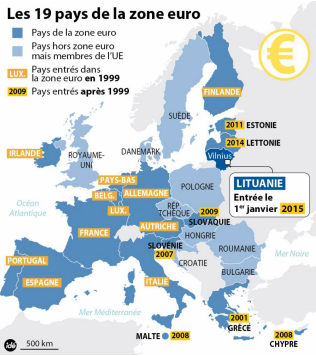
Les 19 pays de la zone euro

Pays de la zone euro

Pays hors zone euro mais membres de l'UE

LUX. Pays entrés dans la zone euro en 1999

2009 Pays entrés après 1999

€

FINLANDE

SUÈDE

2011 ESTONIE

2014 LETTONIE

DANEMARK

IRLANDE

ROYAUME-UNI

Vilnius

PAYS-BAS

POLOGNE

LITUANIE
Entrée le 1er janvier 2015

BELG.

ALLEMAGNE

LUX.

RÉP. TCHÈQUE

2009 SLOVAQUIE

Océan Atlantique

FRANCE

AUTRICHE

HONGRIE

SLOVÉNIE 2007

ROUMANIE

CROATIE

Mer Noire

PORTUGAL

BULGARIE

ESPAGNE

ITALIE

Mer Méditerranée

2001 GRÈCE

MALTE 2008

2008 CHYPRE

500 km

idé